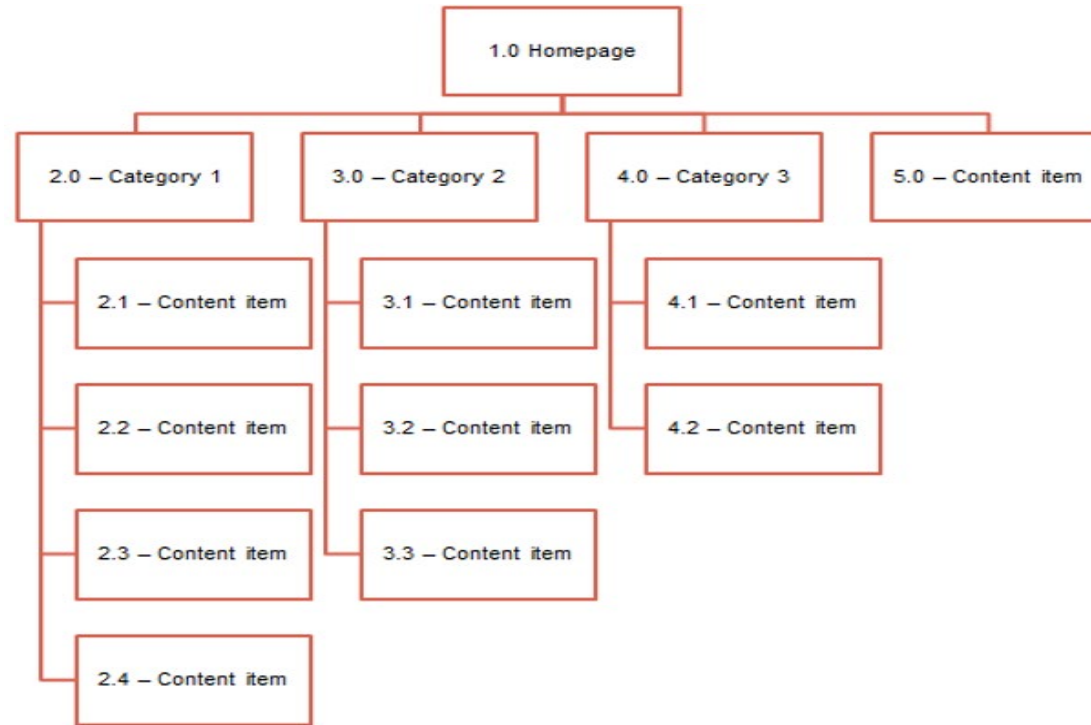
1.0 Homepage

2.0 – Category 1

3.0 – Category 2

4.0 – Category 3

5.0 – Content item

2.1 – Content item

2.2 – Content item

2.3 – Content item

2.4 – Content item

3.1 – Content item

3.2 – Content item

3.3 – Content item

4.1 – Content item

4.2 – Content item